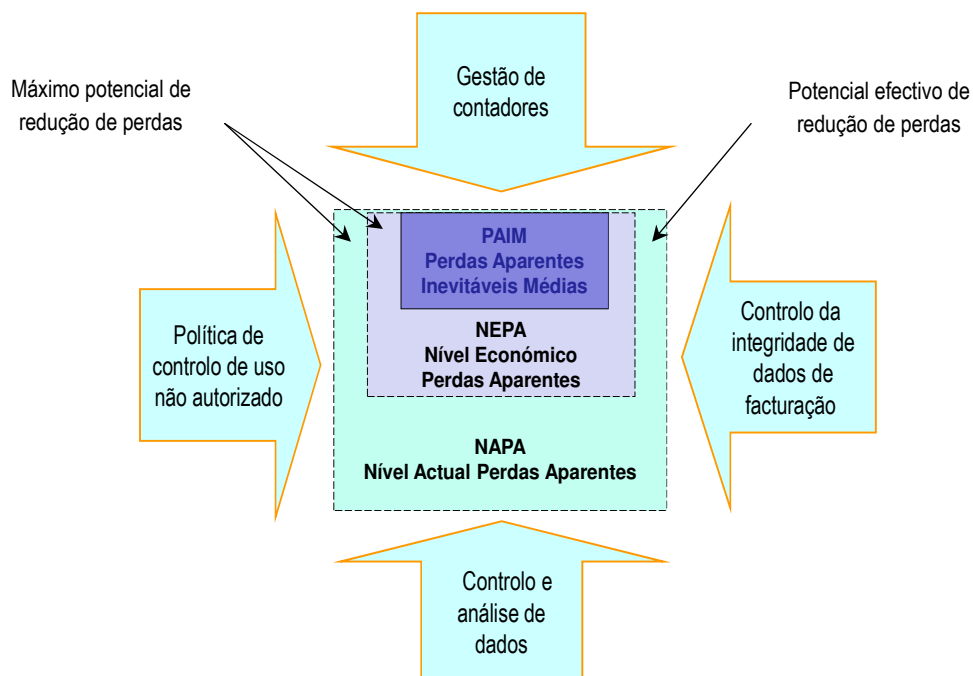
Máximo potencial de redução de perdas

Gestão de contadores

Potencial efectivo de redução de perdas

PAIM
Perdas Aparentes
Inevitáveis Médias

NEPA
Nível Económico
Perdas Aparentes

Política de controlo de uso não autorizado

Controlo da integridade de dados de facturação

NAPA
Nível Actual Perdas Aparentes

Controlo e análise de dados